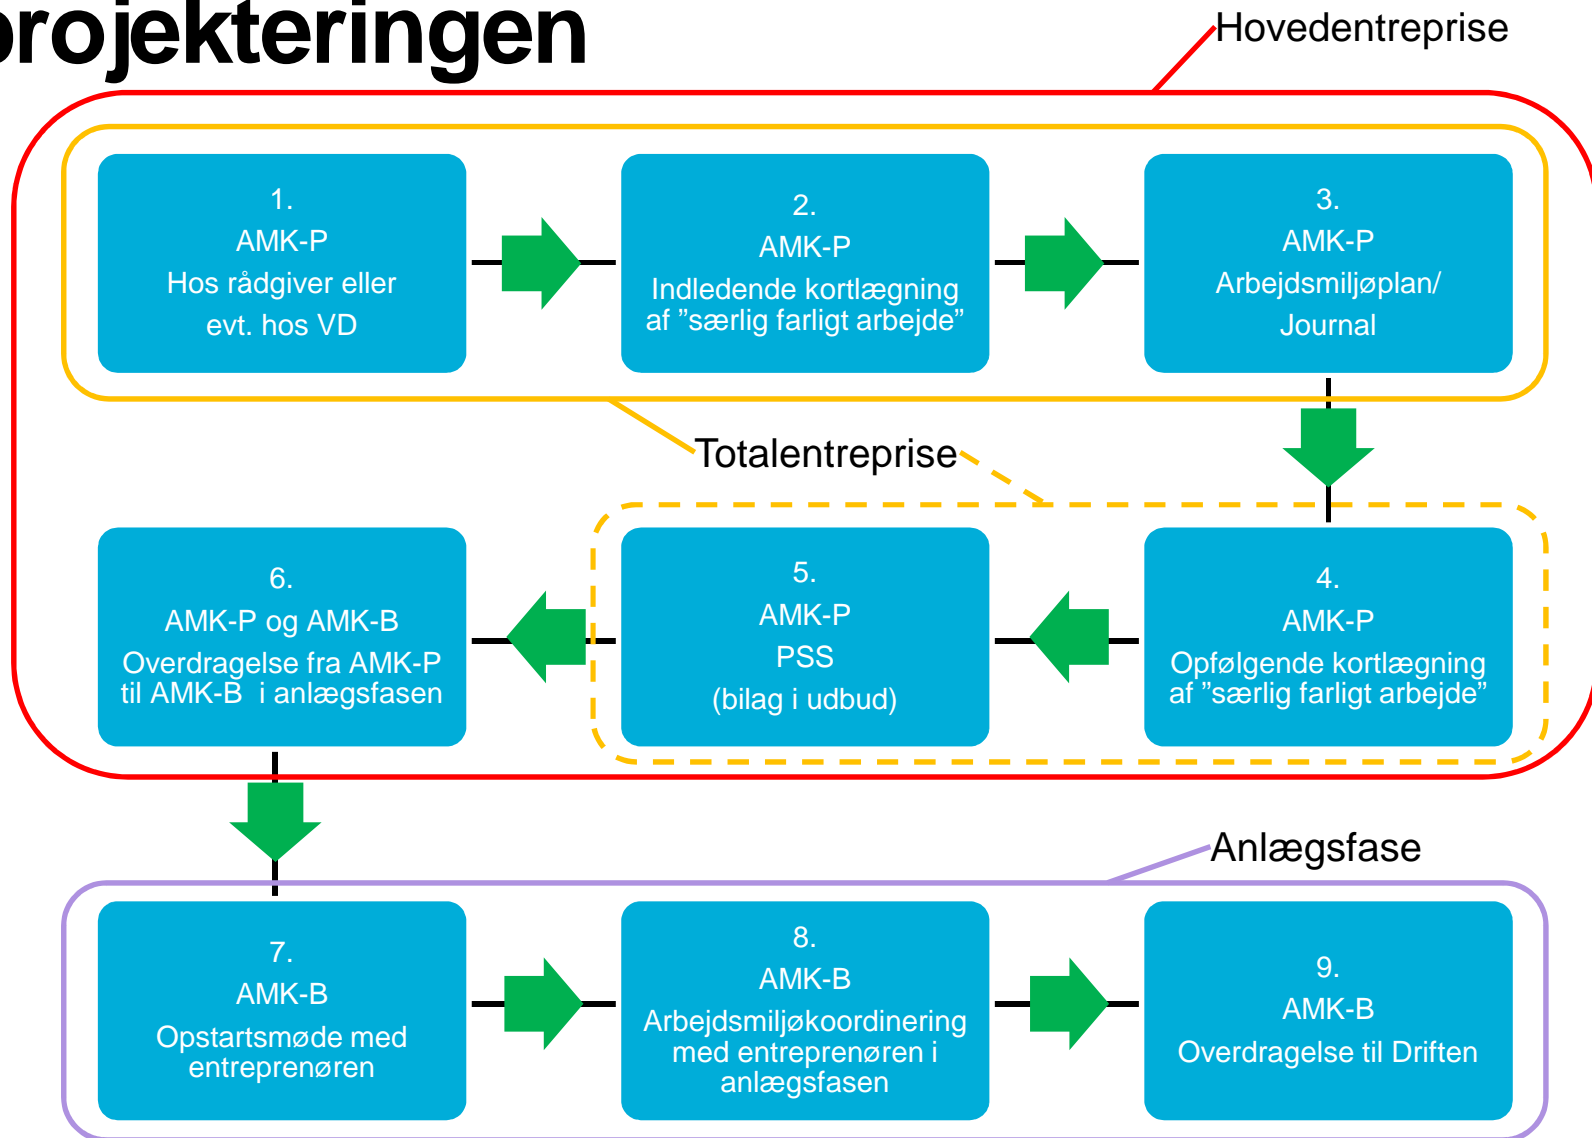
rojekteringen

Hovedentreprise

1.
AMK-P
Hos rådgiver eller
evt. hos VD

2.
AMK-P
Indledende kortlægning af ”særlig farligt arbejde”

3.
AMK-P
Arbejdsmiljøplan/
Journal

Totalentreprise

6.
AMK-P og AMK-B
Overdragelse fra AMK-P til AMK-B i anlægsfasen

5.
AMK-P
PSS
(bilag i udbud)

4.
AMK-P
Opfølgende kortlægning af ”særlig farligt arbejde”

Anlægsfase

7.
AMK-B
Opstartsmøde med entreprenøren

8.
AMK-B
Arbejdsmiljøkoordinering med entreprenøren i anlægsfasen

9.
AMK-B
Overdragelse til Driften